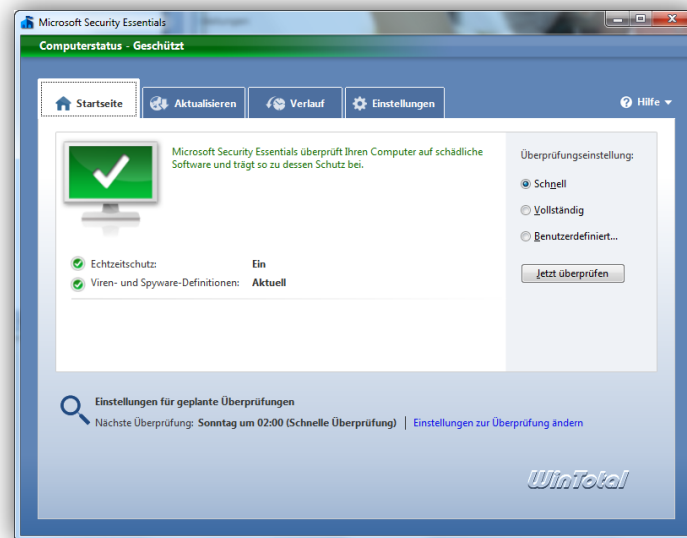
Microsoft Security Essentials

Computerstatus - Geschützt

Startseite

Aktualisieren

Verlauf

Einstellungen

Hilfe

Microsoft Security Essentials überprüft Ihren Computer auf schädliche Software und trägt so zu dessen Schutz bei.

Überprüfungseinstellung:

Schnell

Vollständig

Benutzerdefiniert...

Jetzt überprüfen

Echtzeitschutz: Ein

Viren- und Spyware-Definitionen: Aktuell

Einstellungen für geplante Überprüfungen

Nächste Überprüfung: Sonntag um 02:00 (Schnelle Überprüfung) | Einstellungen zur Überprüfung ändern

WinTotal